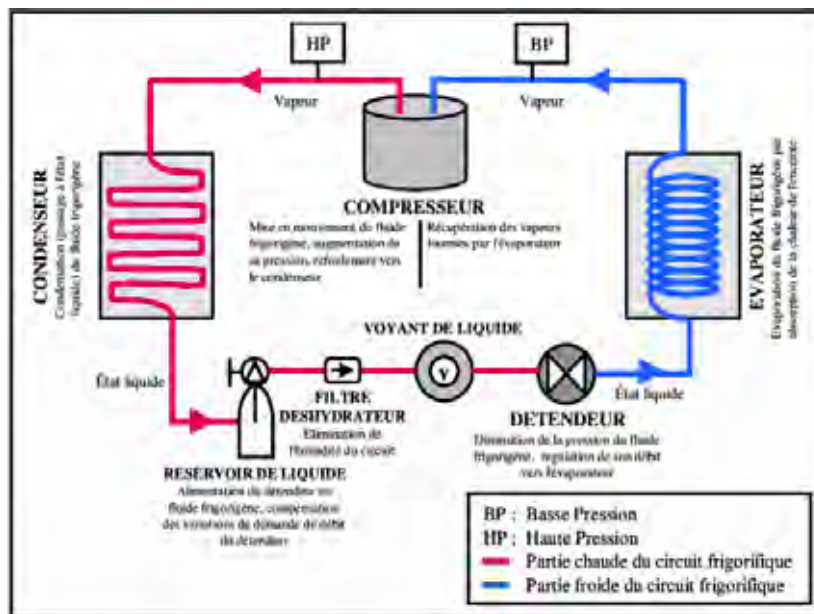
HP

BP

Vapeur

Vapeur

CONDENSEUR
Condensation (passage à l'état liquide) du fluide frigorigène

COMPRESSEUR

Mise en mouvement du fluide frigorigène, augmentation de sa pression, refoulement vers le condenseur

Récupération des vapeurs fournies par l'évaporateur

EVAPORATEUR
Évaporation du fluide frigorigène par absorption de la chaleur de l'enceinte

VOYANT DE LIQUIDE

V

État liquide

FILTRE DESHYDRATEUR
Élimination de l'humidité du circuit

DETENDEUR
Diminution de la pression du fluide frigorigène, régulation de son débit vers l'évaporateur

État liquide

RESERVOIR DE LIQUIDE
Alimentation du détendeur en fluide frigorigène, compensation des variations de demande de débit du détendeur

BP : Basse Pression
HP : Haute Pression
Partie chaude du circuit frigorifique
Partie froide du circuit frigorifique